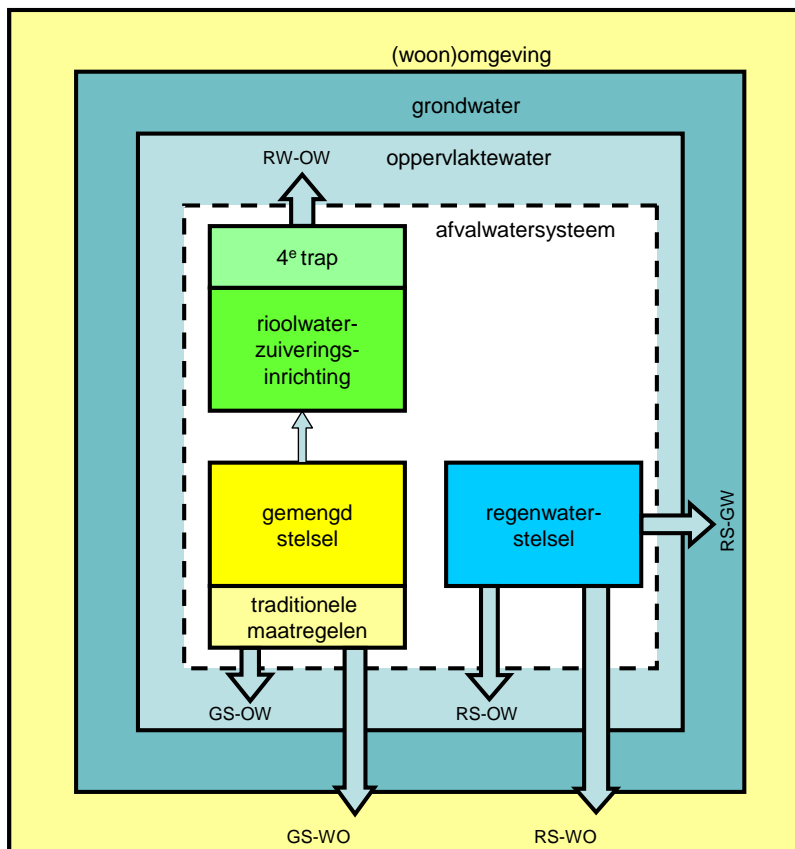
(woon)omgeving

grondwater

RW-OW

oppervlaktewater

afvalwatersysteem

4$^e$ trap

rioolwaterzuiveringsinrichting

gemengd stelsel

traditionele maatregelen

regenwaterstelsel

RS-GW

GS-OW

RS-OW

GS-WO

RS-WO